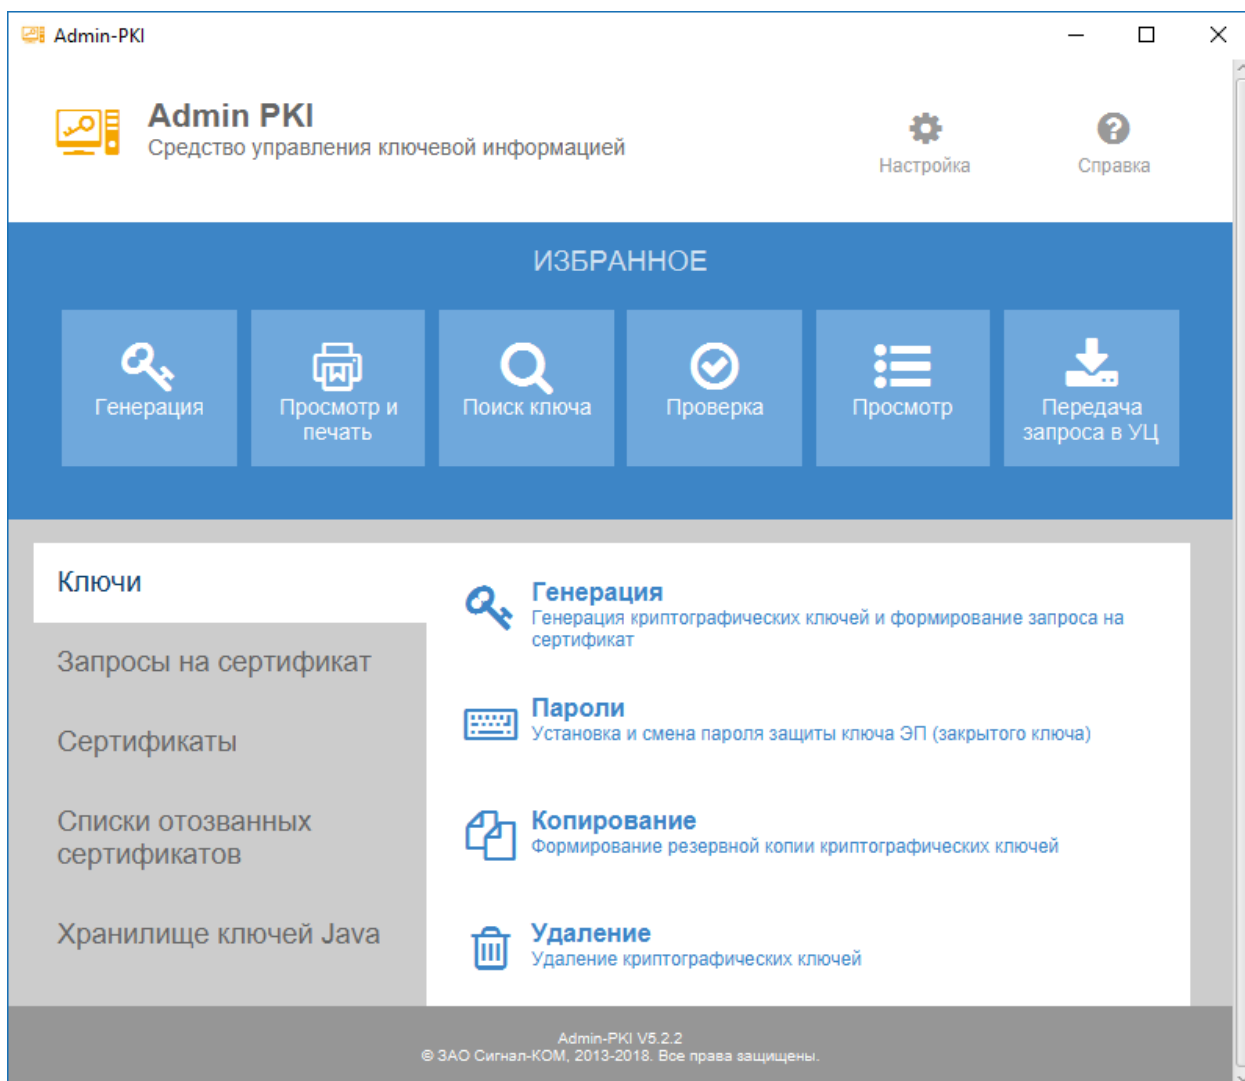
Admin-PKI

Admin PKI
Средство управления ключевой информацией

Настройка

Справка

ИЗБРАННОЕ

Генерация

Просмотр и печать

Поиск ключа

Проверка

Просмотр

Передача запроса в УЦ

Ключи

Запросы на сертификат

Сертификаты

Списки отозванных сертификатов

Хранилище ключей Java

Генерация
Генерация криптографических ключей и формирование запроса на сертификат

Пароли
Установка и смена пароля защиты ключа ЭП (закрытого ключа)

Копирование
Формирование резервной копии криптографических ключей

Удаление
Удаление криптографических ключей

Admin-PKI V5.2.2
© ЗАО Сигнал-КОМ, 2013-2018. Все права защищены.